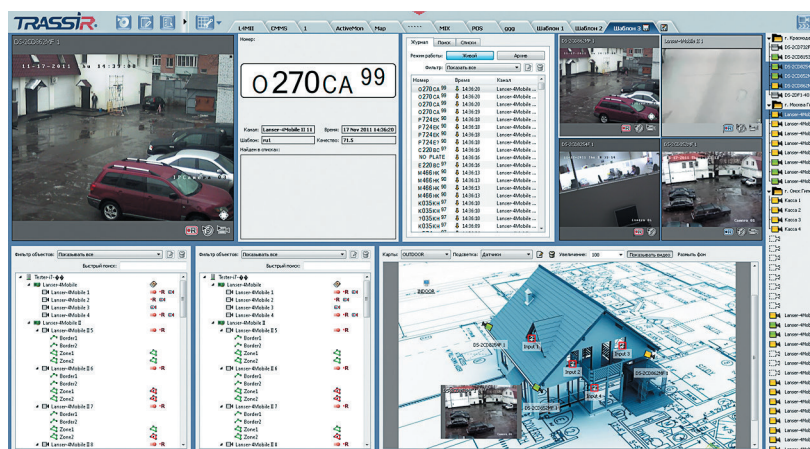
TRASSIR

L4MB | CMMS | 1 | ActiveMon | Map | MIX | POS | ggg | Шаблон 1 | Шаблон 2 | Шаблон 3

DS-2CD852MF-E 1

11-17-2011

Номер:

О270СА 99

Канал: Lancer-4Mobile II 1 | Время: 17 Nov 2011 14:36:20
Шаблон: rus1 | Качество: 71.5
Найден в списках:

Журнал | Поиск | Списки
Режим работы: Живой | Архив
Фильтр: Показывать все

| Номер | Время | Канал |
|---|---|---|
| О270СА 99 | 14:36:20 | Lancer-4Mobile II 1 |
| О270СА 99 | 14:36:20 | Lancer-4Mobile II 1 |
| О270СА 99 | 14:36:20 | Lancer-4Mobile II 1 |
| О270СА 99 | 14:36:20 | Lancer-4Mobile II 1 |
| Р724КК 90 | 14:36:18 | Lancer-4Mobile II 1 |
| Р724КК 90 | 14:36:18 | Lancer-4Mobile II 1 |
| Р724КК 90 | 14:36:18 | Lancer-4Mobile II 1 |
| Р724КК 90 | 14:36:18 | Lancer-4Mobile II 1 |
| Е220ВС 97 | 14:36:16 | Lancer-4Mobile II 1 |
| NO PLATE | 14:36:16 | Lancer-4Mobile II 1 |
| Е220ВС 97 | 14:36:16 | Lancer-4Mobile II 1 |
| М466НК 90 | 14:36:15 | Lancer-4Mobile II 1 |
| М466НК 90 | 14:36:15 | Lancer-4Mobile II 1 |
| М466НК 90 | 14:36:15 | Lancer-4Mobile II 1 |
| К035КН 97 | 14:36:14 | Lancer-4Mobile II 1 |
| К035КН 97 | 14:36:14 | Lancer-4Mobile II 1 |
| К035КН 97 | 14:36:14 | Lancer-4Mobile II 1 |

DS-2CD852MF-E 1

Фильтр объектов: Показывать все
Быстрый поиск:
Tester-IT
Lancer-4Mobile
Lancer-4Mobile 1
Lancer-4Mobile 2
Lancer-4Mobile 3
Lancer-4Mobile 4
Lancer-4Mobile II
Lancer-4Mobile II 5
Border1
Border2
Zone1
Zone2
Lancer-4Mobile II 6
Border1
Border2
Zone1
Zone2
Lancer-4Mobile II 7
Border1
Border2
Zone1
Zone2
Lancer-4Mobile II 8

Фильтр объектов: Показывать все
Быстрый поиск:
Tester-IT
Lancer-4Mobile
Lancer-4Mobile 1
Lancer-4Mobile 2
Lancer-4Mobile 3
Lancer-4Mobile 4
Lancer-4Mobile II
Lancer-4Mobile II 5
Border1
Border2
Zone1
Zone2
Lancer-4Mobile II 6
Border1
Border2
Zone1
Zone2
Lancer-4Mobile II 7
Border1
Border2
Zone1
Zone2
Lancer-4Mobile II 8

Карты: OUTDOOR | Подсветка: Датчики | Увеличение: 100 | Показывать видео | Размыть фон

DS-2CD852MF-E 1
Input 1
Input 2
Input 3
Input 4
DS-2CD852MF-E
DS-2CD852MF-E

г. Краснодар
г. Москва
Lancer-4Mobile
г. Омск
Касса 1
Касса 2
Касса 3
Касса 4